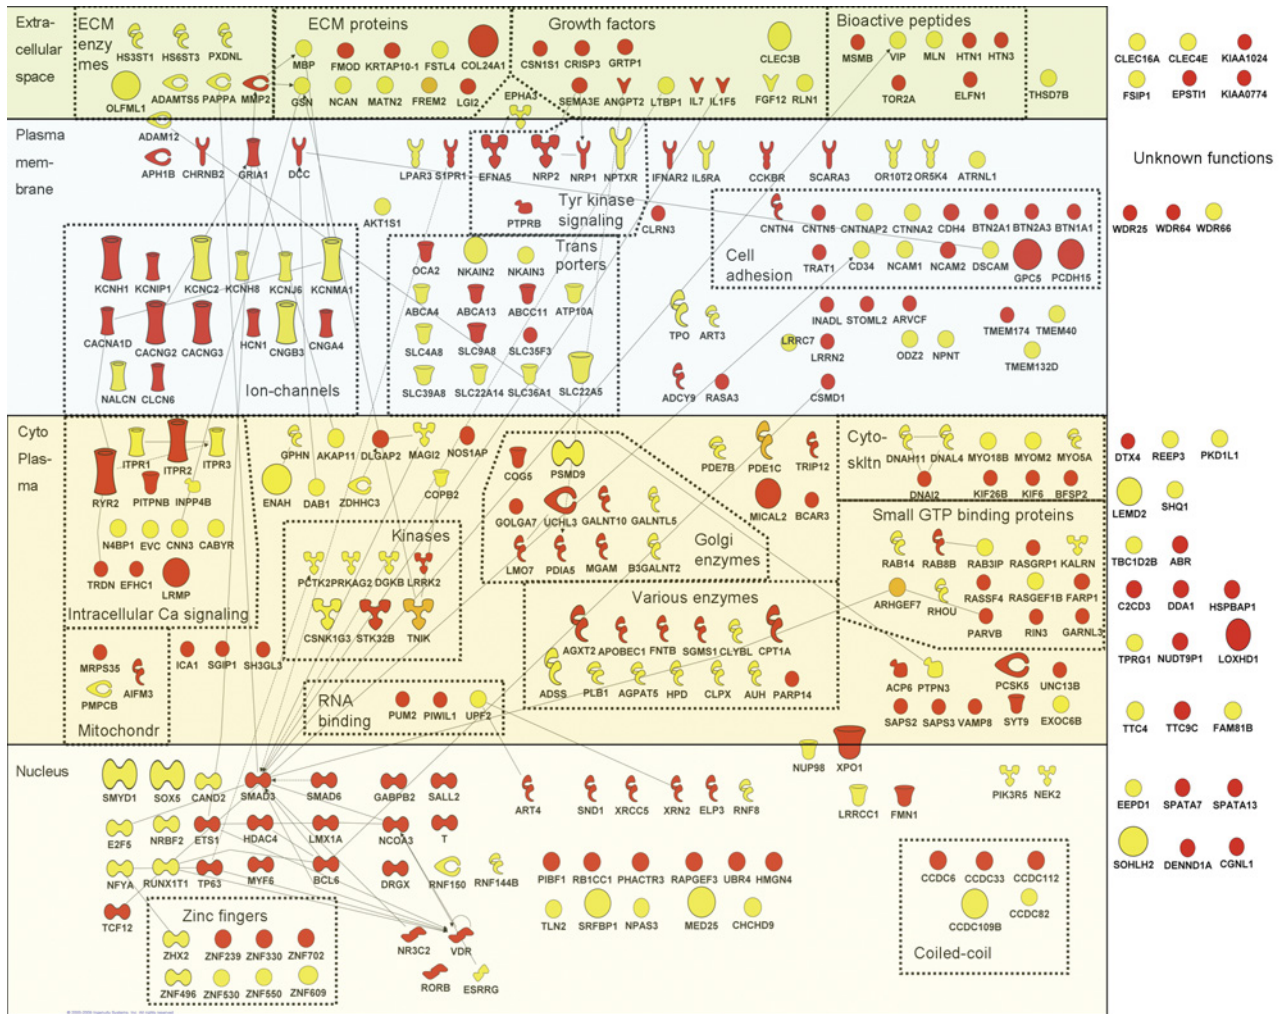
Extra-cellular space

ECM enzymes
HS3ST1 HS6ST3 PXDNL
OLFML1 ADAMTS5 PAPPA MMP2

ECM proteins
MBP FMOD KRTAP10-1 FSTL4 COL24A1
GSN NCAN MATN2 FREM2 LGI2

Growth factors
CSN1S1 CRISP3 GRTP1 CLEC3B
SEMA3E ANGPT2 LTBP1 IL7 IL1F5 FGF12 RLN1
EPHA3

Bioactive peptides
MSMB VIP MLN HTN1 HTN3
TOR2A ELFN1
THSD7B

CLEC16A CLEC4E KIAA1024
FSIP1 EPSTI1 KIAA0774

Plasma membrane

ADAM12
APH1B CHRNB2 GRIA1 DCC
LPAR3 S1PR1 EFNA5 NRP2 NRP1 NPTXR IFNAR2 IL5RA CCKBR SCARA3 OR10T2 OR5K4 ATRNL1
AKT1S1
PTPRB
Tyr kinase signaling
CLRN3

Unknown functions

WDR25 WDR64 WDR66

CNTN4 CNTN5 CNTNAP2 CTNNA2 CDH4 BTN2A1 BTN2A3 BTN1A1
Cell adhesion
TRAT1 CD34 NCAM1 NCAM2 DSCAM GPC5 PCDH15

KCNH1 KCNIP1 KCNC2 KCNH8 KCNJ6 KCNMA1
CACNA1D CACNG2 CACNG3 HCN1 CNGB3 CNGA4
NALCN CLCN6
Ion-channels

OCA2 NKAIN2 NKAIN3
Trans porters
ABCA4 ABCA13 ABCC11 ATP10A
SLC4A8 SLC9A8 SLC35F3
SLC39A8 SLC22A14 SLC36A1 SLC22A5

TPO ART3
LRRC7
INADL STOML2 ARVCF
ODZ2 NPNT
LRRN2
TMEM174 TMEM40
TMEM132D
ADCY9 RASA3 CSMD1

Cyto Plasma

ITPR1 ITPR2 ITPR3
RYR2 PITPNB INPP4B
N4BP1 EVC CNN3 CABYR
TRDN EFHC1 LRMP
Intracellular Ca signaling

GPHN AKAP11 DLGAP2 MAGI2 NOS1AP
ENAH DAB1 ZDHHC3 COPB2

Kinases
PCTK2 PRKAG2 DGKB LRRK2
CSNK1G3 STK32B TNIK

COG5 PSMD9
GOLGA7 UCHL3 GALNT10 GALNT5
LMO7 PDIA5 MGAM B3GALNT2
Golgi enzymes

PDE7B PDE1C TRIP12
MICAL2 BCAR3

Cyto-skltn DNAH11 DNAL4 MYO18B MYOM2 MYO5A
DNAI2 KIF26B KIF6 BFSP2

Small GTP binding proteins
RAB14 RAB8B RAB3IP RASGRP1 KALRN
ARHGEF7 RHOU RASSF4 RASGEF1B FARP1
PARVB RIN3 GARNL3

Various enzymes
AGXT2 APOBEC1 FNTB SGMS1 CLYBL CPT1A
ADSS PLB1 AGPAT5 HPD CLPX AUH PARP14

ACP6 PTPN3 PCSK5 UNC13B
SAPS2 SAPS3 VAMP8 SYT9 EXOC6B

MRPS35 AIFM3
PMPCB
Mitochondr

ICA1 SGIP1 SH3GL3

RNA binding
PUM2 PIWIL1 UPF2

DTX4 REEP3 PKD1L1
LEMD2 SHQ1
TBC1D2B ABR
C2CD3 DDA1 HSPBAP1
TPRG1 NUDT9P1 LOXHD1
TTC4 TTC9C FAM81B
EEPD1 SPATA7 SPATA13
SOHLH2 DENND1A CGNL1

Nucleus

SMYD1 SOX5 CAND2 SMAD3 SMAD6 GABPB2 SALL2 ART4 SND1 XRCC5 XRN2 ELP3 RNF8
NUP98 XPO1
LRRCC1 FMN1
PIK3R5 NEK2
E2F5 NRBF2 ETS1 HDAC4 LMX1A NCOA3 T
NFYA RUNX1T1 TP63 MYF6 BCL6 DRGX RNF150 RNF144B
PIBF1 RB1CC1 PHACTR3 RAPGEF3 UBR4 HMGN4
TLN2 SRFBP1 NPAS3 MED25 CHCHD9
TCF12

Zinc fingers
ZHX2 ZNF239 ZNF330 ZNF702
ZNF496 ZNF530 ZNF550 ZNF609

NR3C2 VDR
RORB ESRRG

CCDC6 CCDC33 CCDC112
CCDC109B CCDC82
Coiled-coil